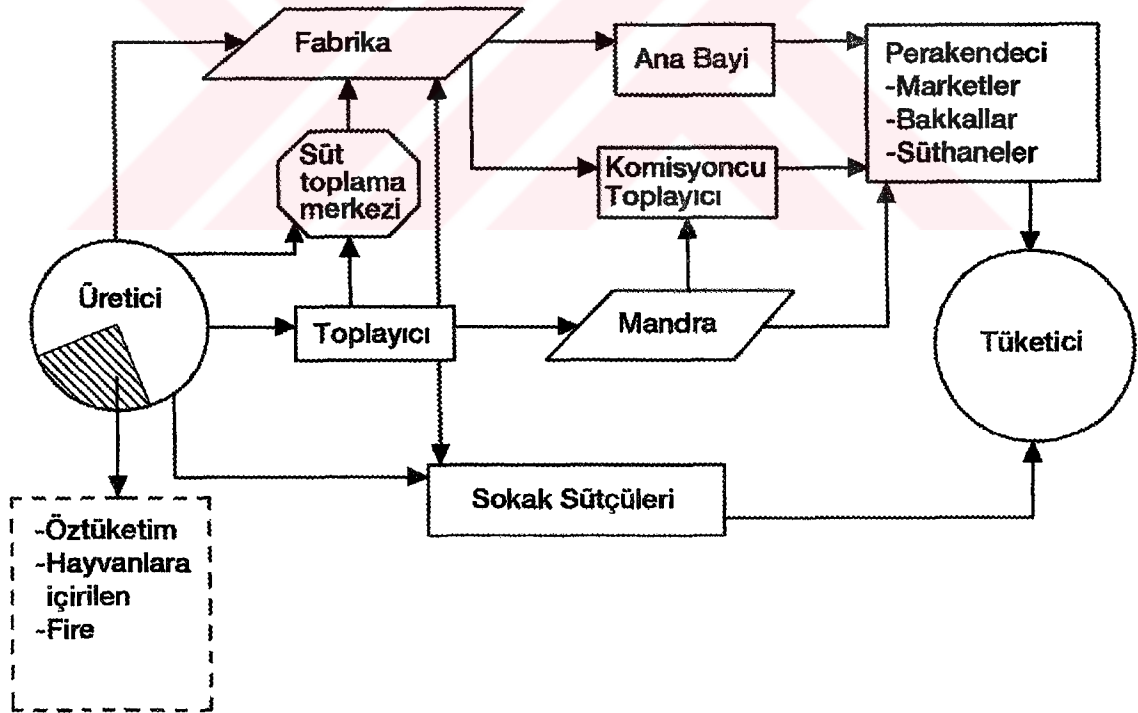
Fabrika

Ana Bayi

Perakendeci
-Marketler
-Bakkallar
-Süthaneler

Süt toplama merkezi

Komisyoncu Toplayıcı

Üretici

Toplayıcı

Mandra

Tüketici

Sokak Sütçüleri

-Öztüketim
-Hayvanlara içirilen
-Fire